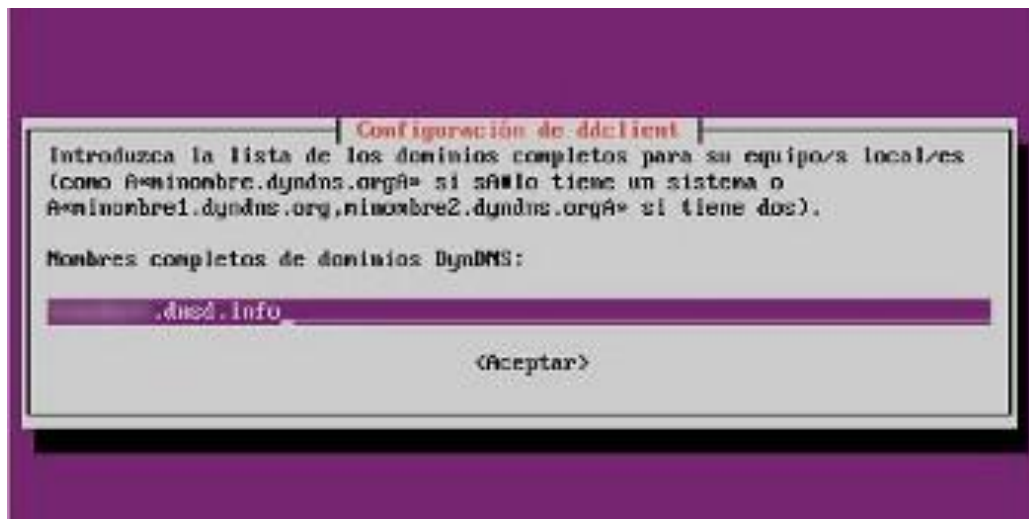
Configuración de ddclient

Introduzca la lista de los dominios completos para su equipo/s local/es (como A«minombre.dyndns.orgA» si sA®lo tiene un sistema o A«minombre1.dyndns.org,minombre2.dyndns.orgA» si tiene dos).

Nombres completos de dominios DynDNS:

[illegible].dnsd.info_

<Aceptar>